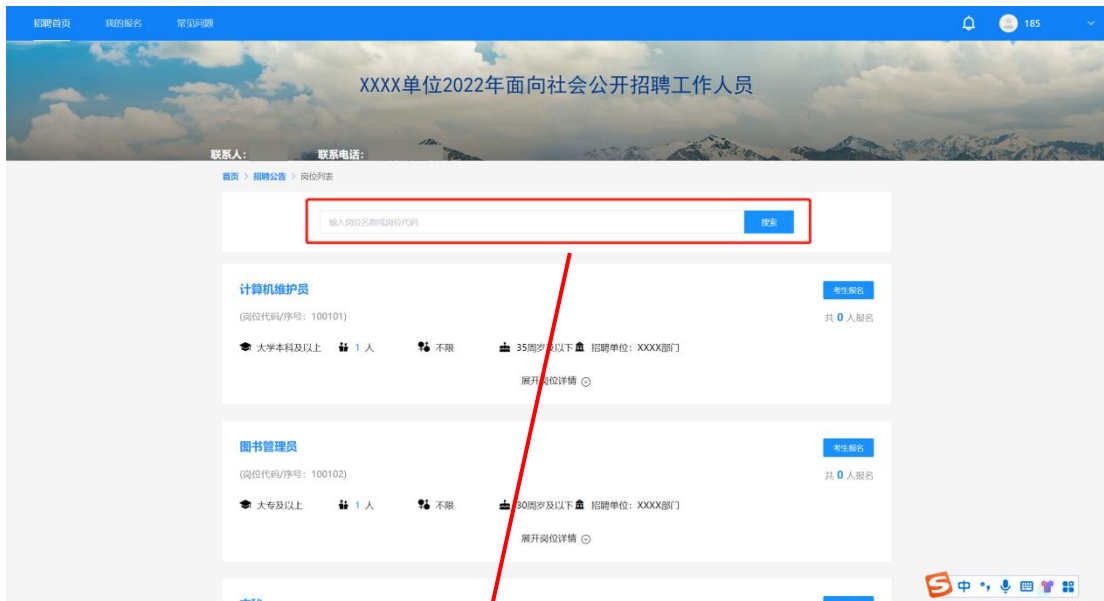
招聘首页 我的报名 常见问题

185

XXXX单位2022年面向社会公开招聘工作人员

联系人: 联系电话:

首页 > 招聘公告 > 岗位列表

输入岗位名称或岗位代码 搜索

计算机维护员
考生报名
(岗位代码/序号: 100101)
共 0 人报名
大学本科及以上 1 人 不限 35周岁及以下 招聘单位: XXXX部门
展开岗位详情

图书管理员
考生报名
(岗位代码/序号: 100102)
共 0 人报名
大专及以上 1 人 不限 30周岁及以下 招聘单位: XXXX部门
展开岗位详情

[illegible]

中